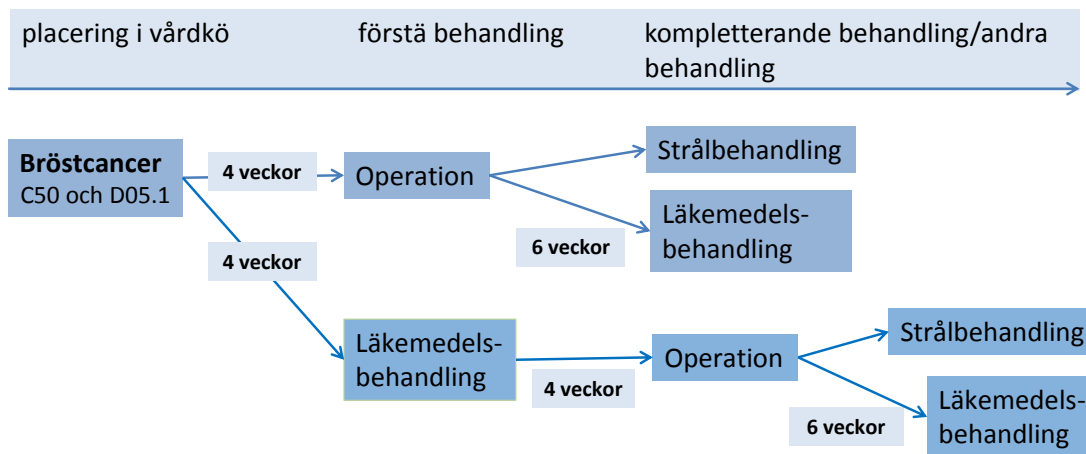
placering i vårdkö
första behandling
kompletterande behandling/andra behandling

**Bröstcancer**
C50 och D05.1

4 veckor

Operation

Strålbehandling

Läkemedelsbehandling

6 veckor

4 veckor

Läkemedelsbehandling

4 veckor

Operation

Strålbehandling

6 veckor

Läkemedelsbehandling